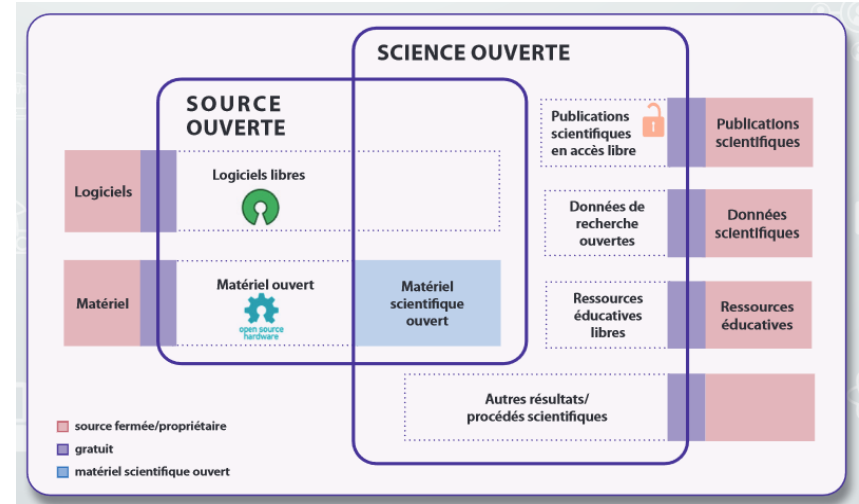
SCIENCE OUVERTE

SOURCE OUVERTE

Logiciels

Logiciels libres

Matériel

Matériel ouvert

open source hardware

Matériel scientifique ouvert

Publications scientifiques en accès libre

Publications scientifiques

Données de recherche ouvertes

Données scientifiques

Ressources éducatives libres

Ressources éducatives

Autres résultats/ procédés scientifiques

source fermée/propriétaire

gratuit

matériel scientifique ouvert